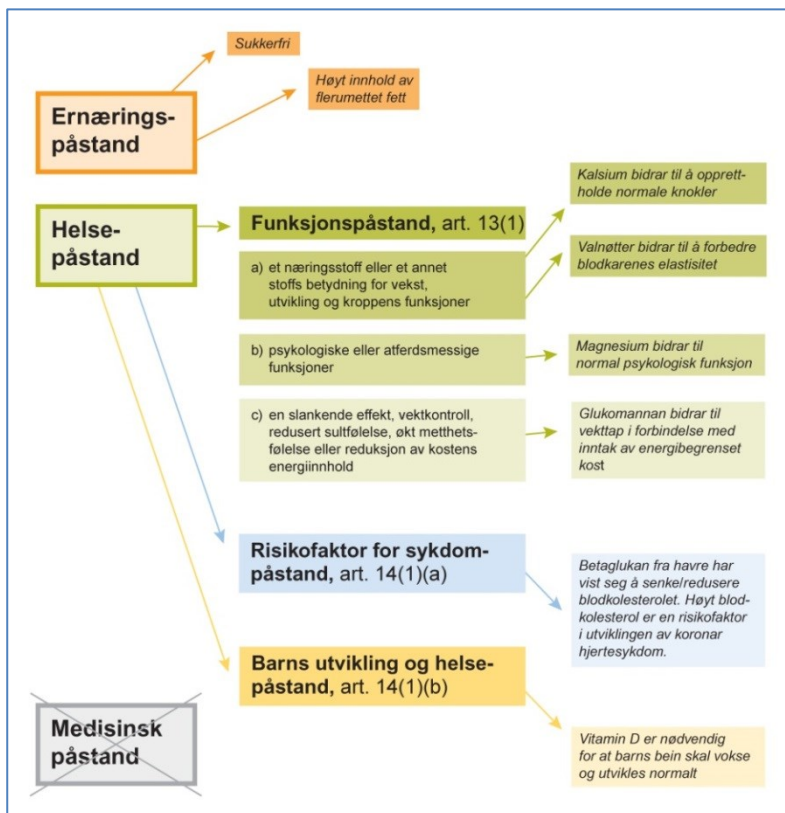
Sukkerfri

Høyt innhold av flerumettet fett

Ernæringspåstand

Helsepåstand

Funksjonspåstand, art. 13(1)

a) et næringsstoff eller et annet stoffs betydning for vekst, utvikling og kroppens funksjoner

Kalsium bidrar til å opprettholde normale knokler

Valnøtter bidrar til å forbedre blodkarenes elastisitet

b) psykologiske eller atferdsmessige funksjoner

Magnesium bidrar til normal psykologisk funksjon

c) en slankende effekt, vektkontroll, redusert sultfølelse, økt metthetsfølelse eller reduksjon av kostens energiinnhold

Glukomannan bidrar til vekttap i forbindelse med inntak av energibegrenset kost

Risikofaktor for sykdompåstand, art. 14(1)(a)

Betaglukan fra havre har vist seg å senke/redusere blodkolesterolet. Høyt blodkolesterol er en risikofaktor i utviklingen av koronar hjertesykdom.

Barns utvikling og helsepåstand, art. 14(1)(b)

Medisinsk påstand

Vitamin D er nødvendig for at barns bein skal vokse og utvikles normalt